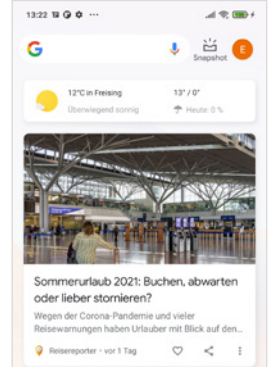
13:22

Snapshot

E

12°C in Freising

Überwiegend sonnig

13° / 0°

Heute: 0 %

Sommerurlaub 2021: Buchen, abwarten oder lieber stornieren?

Wegen der Corona-Pandemie vieler Reisewarnungen haben Urlauber mit Blick auf den...

Reisereporter • vor 1 Tag